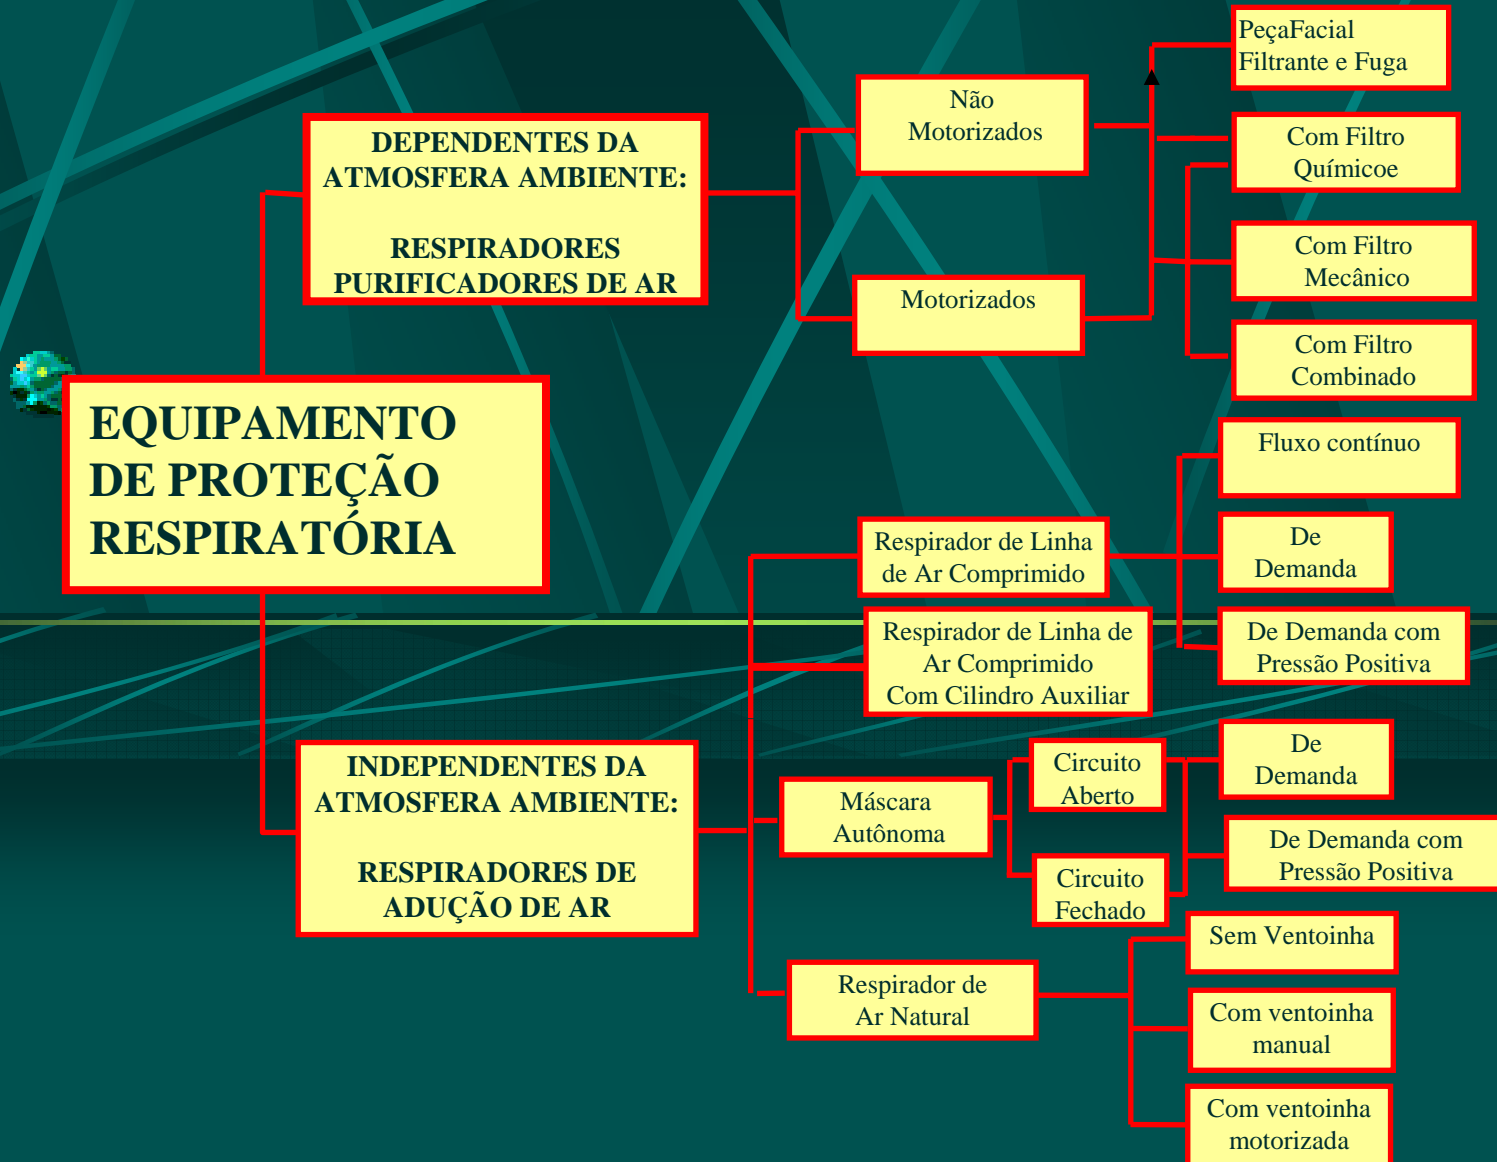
EQUIPAMENTO DE PROTEÇÃO RESPIRATÓRIA

DEPENDENTES DA ATMOSFERA AMBIENTE:

RESPIRADORES PURIFICADORES DE AR

Não Motorizados

Motorizados

PeçaFacial Filtrante e Fuga

Com Filtro Químicoe

Com Filtro Mecânico

Com Filtro Combinado

INDEPENDENTES DA ATMOSFERA AMBIENTE:

RESPIRADORES DE ADUÇÃO DE AR

Respirador de Linha de Ar Comprimido

Respirador de Linha de Ar Comprimido Com Cilindro Auxiliar

Fluxo contínuo

De Demanda

De Demanda com Pressão Positiva

Máscara Autônoma

Circuito Aberto

Circuito Fechado

De Demanda

De Demanda com Pressão Positiva

Respirador de Ar Natural

Sem Ventoinha

Com ventoinha manual

Com ventoinha motorizada